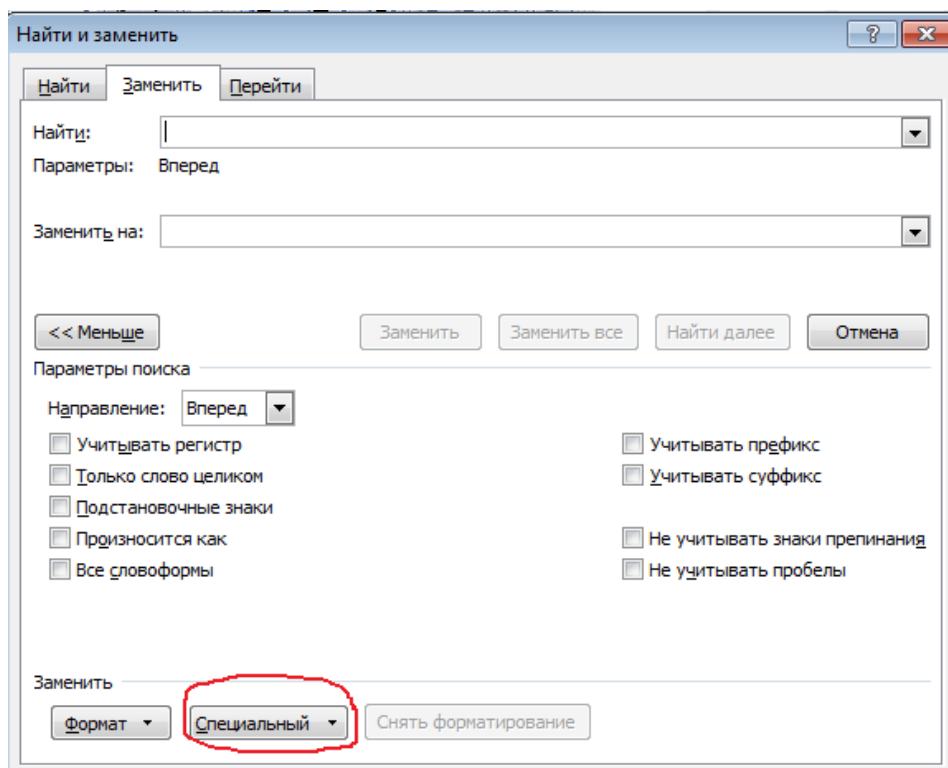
Найти и заменить

?

Найти

Заменить

Перейти

Найти:

Параметры: Вперед

Заменить на:

<< Меньше

Заменить

Заменить все

Найти далее

Отмена

Параметры поиска

Направление: Вперед

Учитывать регистр

Только слово целиком

Подстановочные знаки

Произносится как

Все словоформы

Учитывать префикс

Учитывать суффикс

Не учитывать знаки препинания

Не учитывать пробелы

Заменить

Формат

Специальный

Снять форматирование